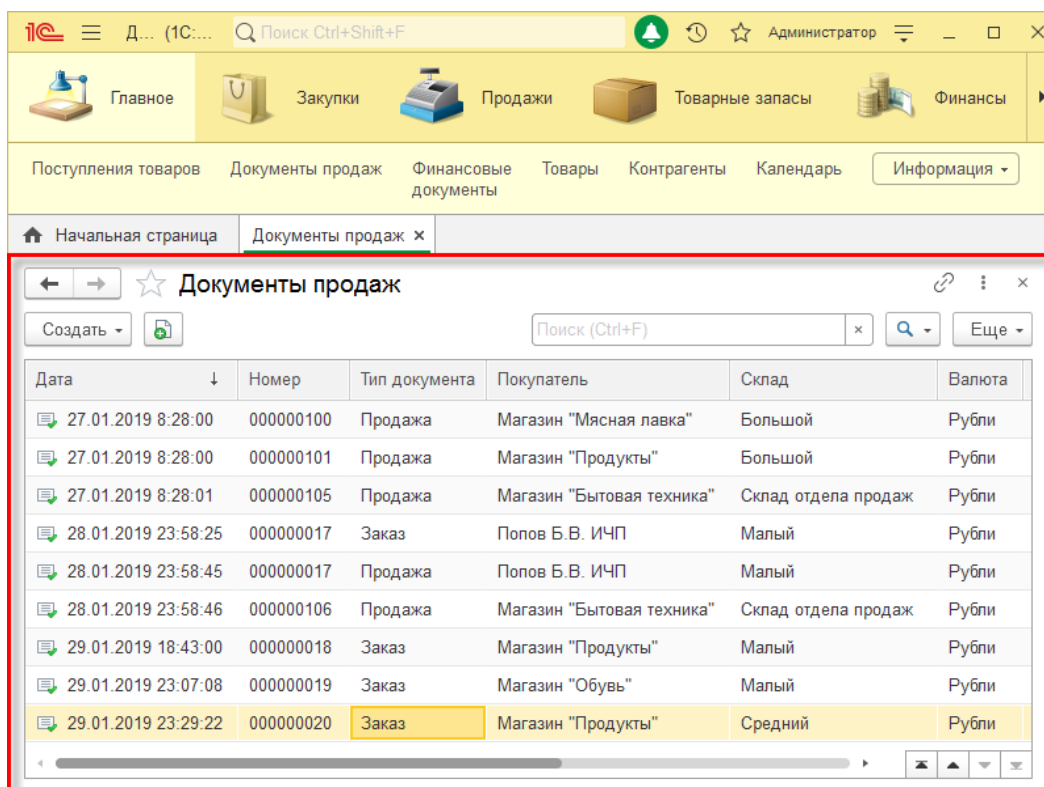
1С Д... (1С:... Поиск Ctrl+Shift+F Администратор

Главное Закупки Продажи Товарные запасы Финансы

Поступления товаров Документы продаж Финансовые документы Товары Контрагенты Календарь Информация

Начальная страница Документы продаж ×

Документы продаж

Создать Поиск (Ctrl+F) × Еще

| Дата | Номер | Тип документа | Покупатель | Склад | Валюта |
|---|---|---|---|---|---|
| 27.01.2019 8:28:00 | 000000100 | Продажа | Магазин "Мясная лавка" | Большой | Рубли |
| 27.01.2019 8:28:00 | 000000101 | Продажа | Магазин "Продукты" | Большой | Рубли |
| 27.01.2019 8:28:01 | 000000105 | Продажа | Магазин "Бытовая техника" | Склад отдела продаж | Рубли |
| 28.01.2019 23:58:25 | 000000017 | Заказ | Попов Б.В. ИЧП | Малый | Рубли |
| 28.01.2019 23:58:45 | 000000017 | Продажа | Попов Б.В. ИЧП | Малый | Рубли |
| 28.01.2019 23:58:46 | 000000106 | Продажа | Магазин "Бытовая техника" | Склад отдела продаж | Рубли |
| 29.01.2019 18:43:00 | 000000018 | Заказ | Магазин "Продукты" | Малый | Рубли |
| 29.01.2019 23:07:08 | 000000019 | Заказ | Магазин "Обувь" | Малый | Рубли |
| 29.01.2019 23:29:22 | 000000020 | Заказ | Магазин "Продукты" | Средний | Рубли |